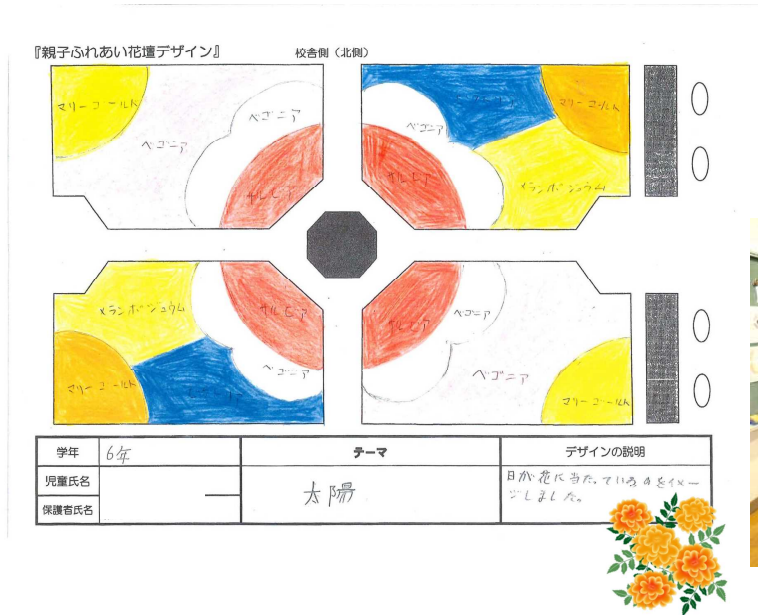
『親子ふれあい花壇デザイン』 校舎側（北側）

マリーゴールド
ベゴニア
ベゴニア
サルビア

マリーゴールド
ベゴニア
サルビア
メランポジウム

メランポジウム
マリーゴールド
サルビア
ベゴニア

サルビア
ベゴニア
ベゴニア
マリーゴールド

| 学年 | 6年 | テーマ | デザインの説明 |
|---|---|---|---|
| 児童氏名 | | 太陽 | 日が花に当たっているのをイメージしました。 |
| 保護者氏名 | | | |